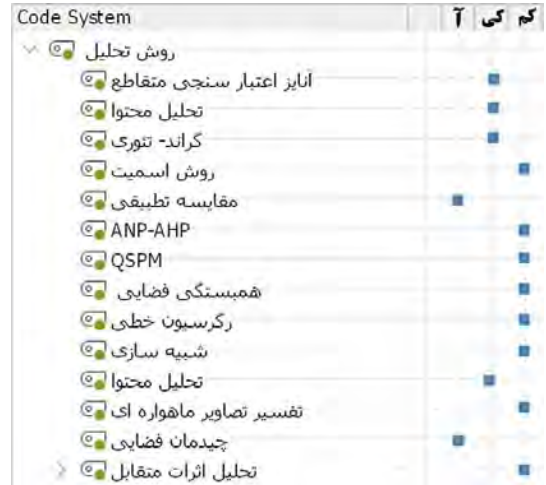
Code System | آ | کی | کم

روش تحلیل
آنایز اعتبار سنجی متقاطع
تحلیل محتوا
گراند- تئوری
روش اسمیت
مقایسه تطبیقی
ANP-AHP
QSPM
همبستگی فضایی
رگرسیون خطی
شبیه سازی
تحلیل محتوا
تفسیر تصاویر ماهواره ای
چیدمان فضایی
تحلیل اثرات متقابل